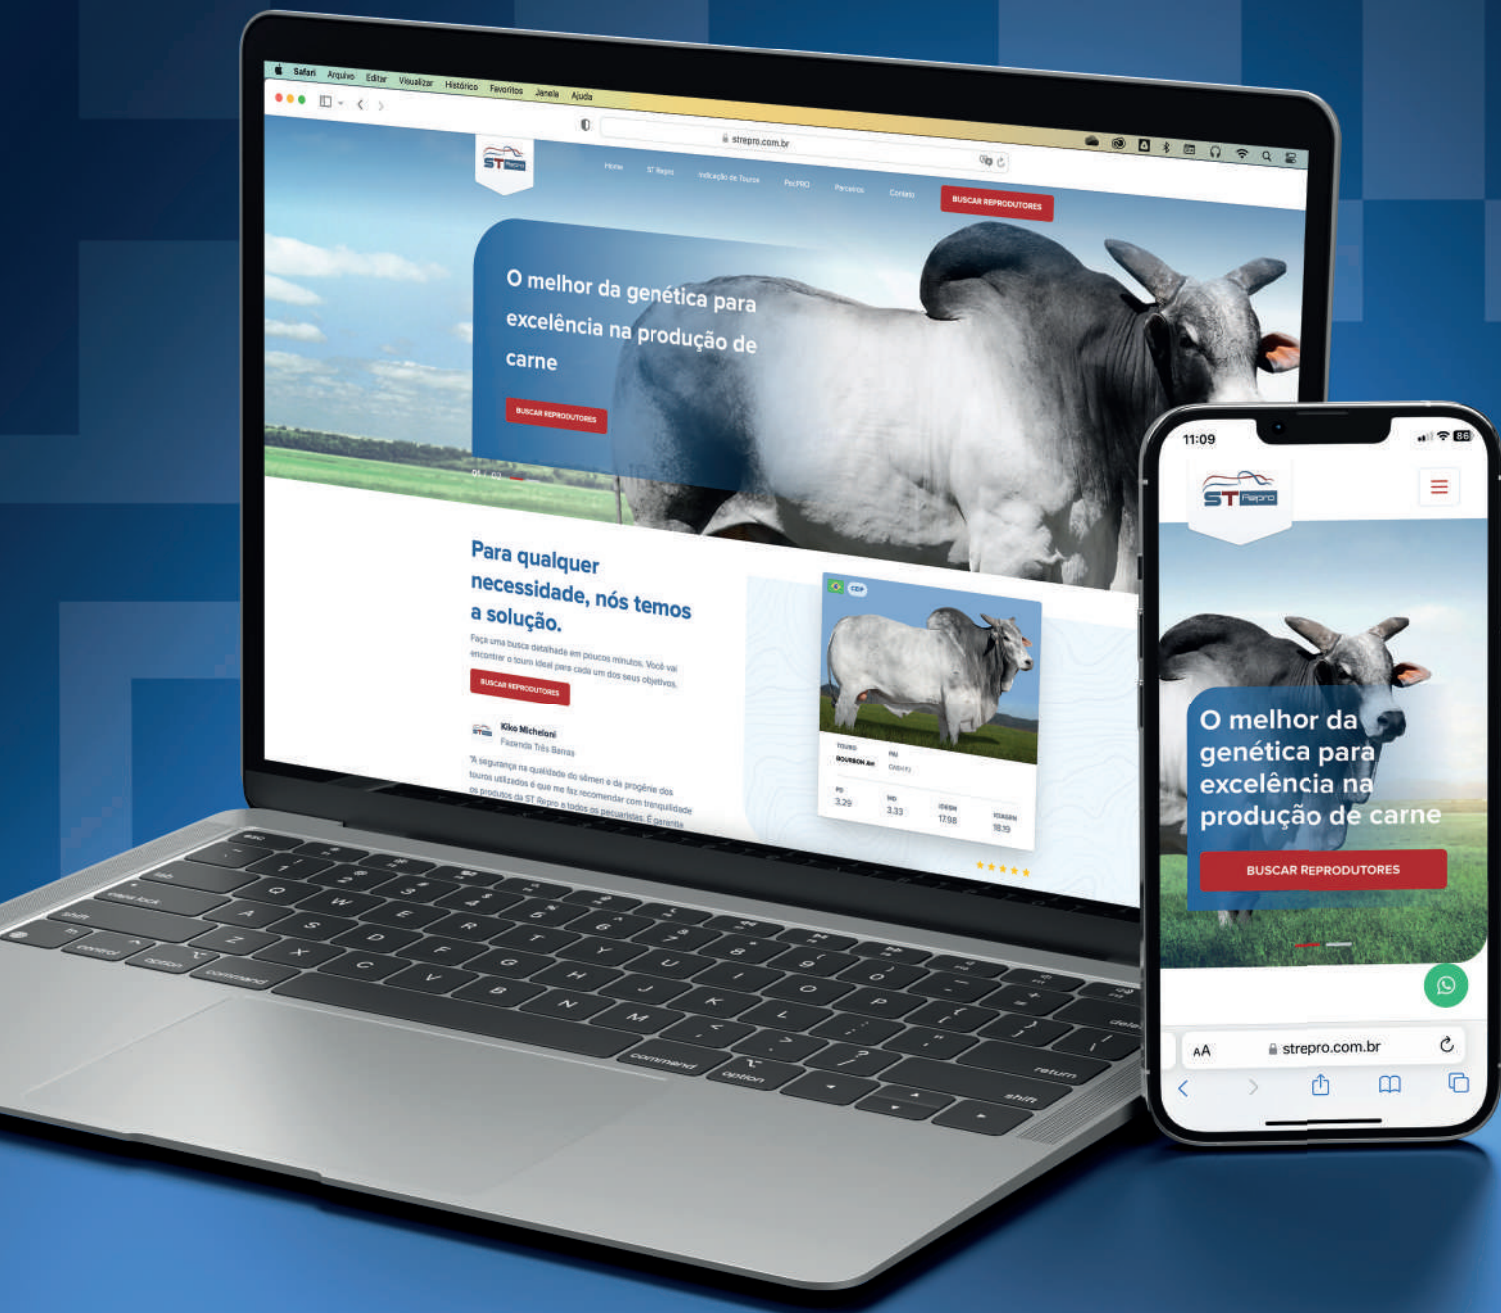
Safari Arquivo Editar Visualizar Histórico Favoritos Janela Ajuda

strepro.com.br

ST Repro

Home ST Repro Indicação de Touros PecPRO Parceiros Contato BUSCAR REPRODUTORES

O melhor da genética para excelência na produção de carne

BUSCAR REPRODUTORES

Para qualquer necessidade, nós temos a solução.

Faça uma busca detalhada em poucos minutos. Você vai encontrar o touro ideal para cada um dos seus objetivos.

BUSCAR REPRODUTORES

Kiko Micheloni
Fazenda Três Barras

"A segurança na qualidade do sêmen e da progênie dos touros utilizados é que me faz recomendar com tranquilidade os produtos da ST Repro a todos os pecuaristas. É garante

CDP

TOURO BOURBON AH

PD 3,29 | MD 3,33 | IDESM 17,08 | IGAGEN 18,19

11:09

ST Repro

O melhor da genética para excelência na produção de carne

BUSCAR REPRODUTORES

AA strepro.com.br